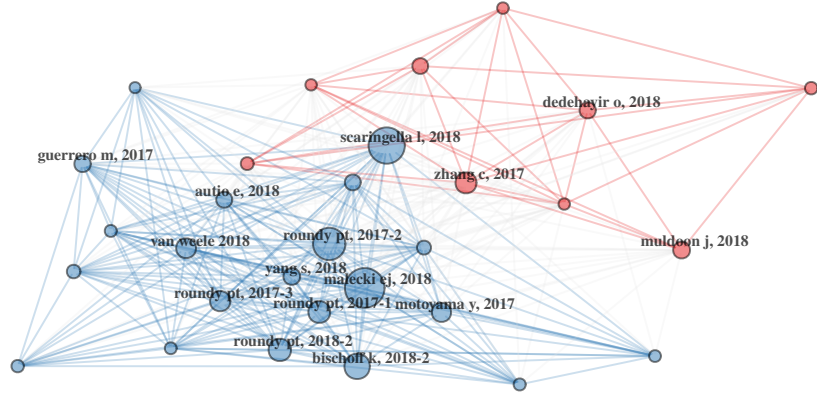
dedehayir o, 2018
scaringella l, 2018
guerrero m, 2017
zhang c, 2017
autio e, 2018
muldoon j, 2018
roundy pt, 2017-2
van weele 2018
yang s, 2018
malecki ej, 2018
roundy pt, 2017-3
roundy pt, 2017-1
motoyama y, 2017
roundy pt, 2018-2
bischoff k, 2018-2